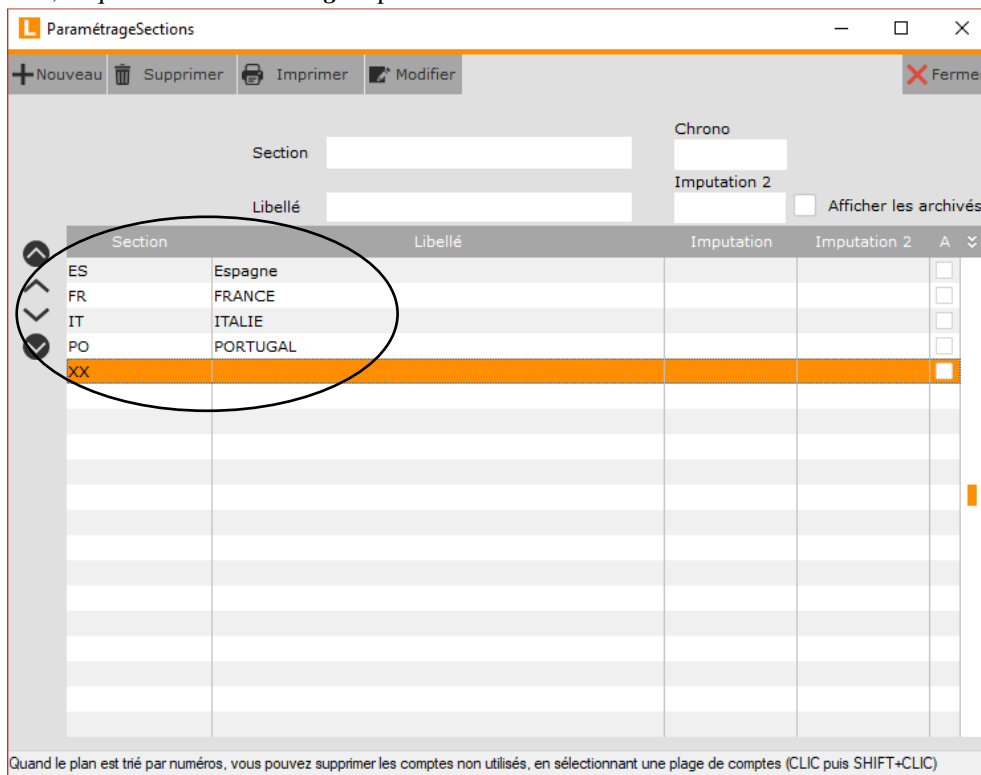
ParamétrageSections

Nouveau Supprimer Imprimer Modifier Fermer

Section

Libellé

Chrono

Imputation 2

Afficher les archivés

| Section | Libellé | Imputation | Imputation 2 | A |
|---|---|---|---|---|
| ES | Espagne | | | |
| FR | FRANCE | | | |
| IT | ITALIE | | | |
| PO | PORTUGAL | | | |
| XX | | | | |

Quand le plan est trié par numéros, vous pouvez supprimer les comptes non utilisés, en sélectionnant une plage de comptes (CLIC puis SHIFT+CLIC)